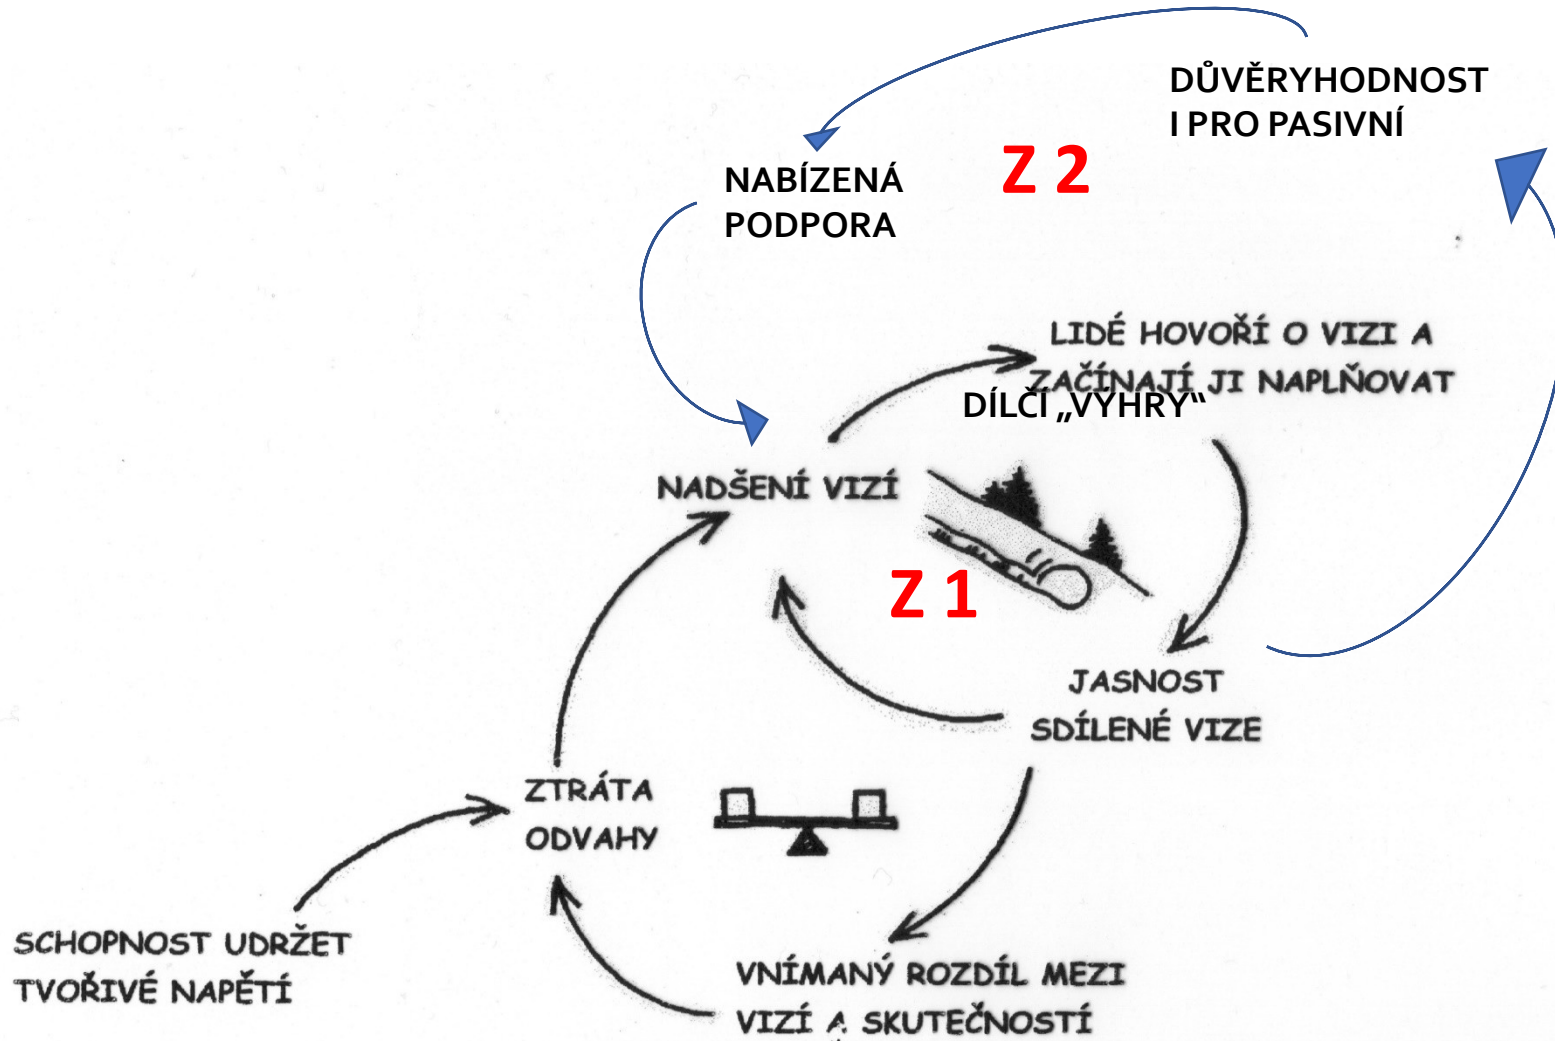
DŮVĚRYHODNOST I PRO PASIVNÍ

NABÍZENÁ PODPORA

Z 2

LIDÉ HOVOŘÍ O VIZI A ZAČÍNAJÍ JI NAPLŇOVAT

DÍLČÍ „VÝHRY“

NADŠENÍ VIZÍ

Z 1

JASNOST SDÍLENÉ VIZE

ZTRÁTA ODVAHY

SCHOPNOST UDRŽET TVOŘIVÉ NAPĚTÍ

VNÍMANÝ ROZDÍL MEZI VIZÍ A SKUTEČNOSTÍ